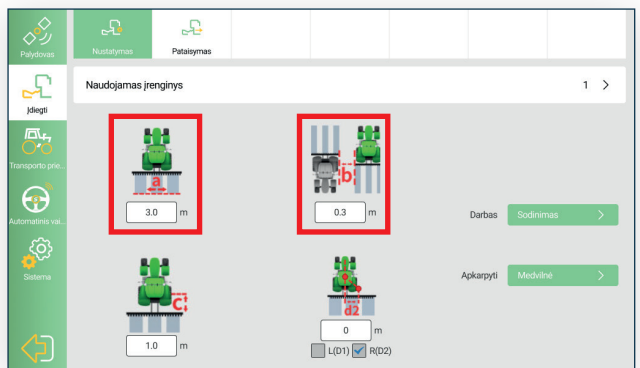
Palydovas

Įdiegti

Transporto prie...

Automatinis vai...

Sistema

Nustatymas

Pataisymas

Naudojamas įrenginys

1 >

a

3.0 m

b

0.3 m

Darbas

Sodinimas >

c

1.0 m

d2

0 m

L(D1) R(D2)

Apkarpyti

Medvilnė >